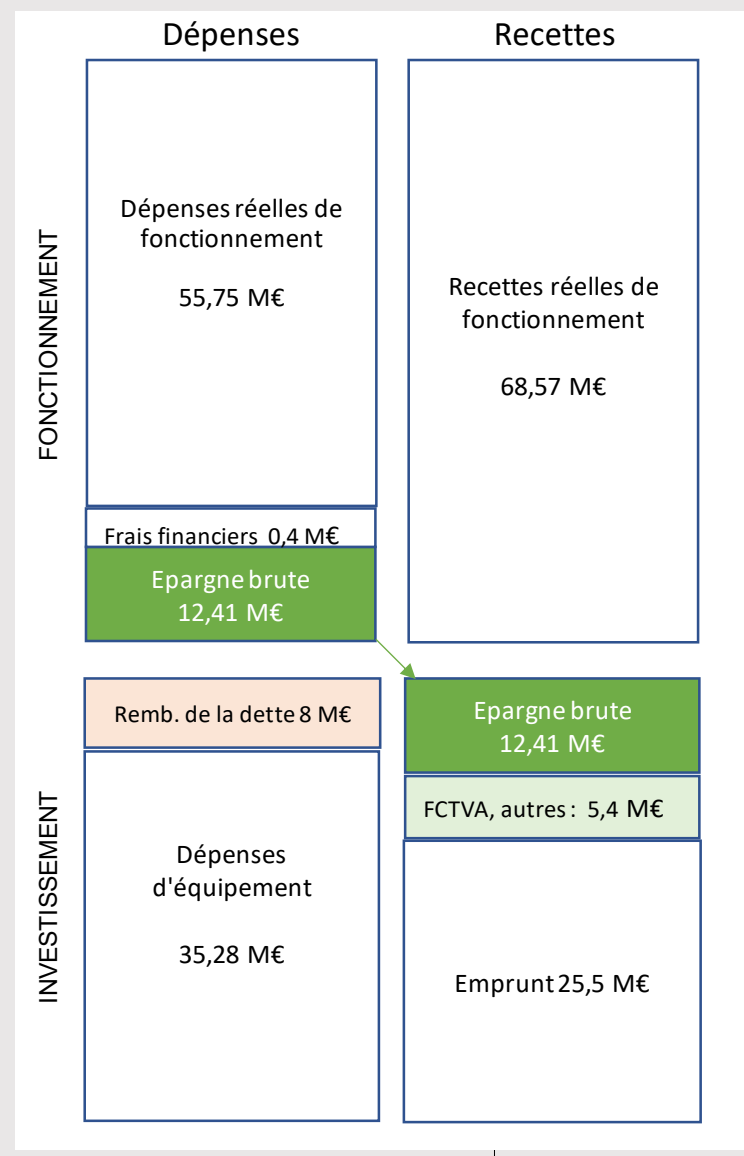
Dépenses

Recettes

FONCTIONNEMENT

Dépenses réelles de fonctionnement

55,75 M€

Frais financiers 0,4 M€

Epargne brute
12,41 M€

Recettes réelles de fonctionnement

68,57 M€

INVESTISSEMENT

Remb. de la dette 8 M€

Dépenses d'équipement

35,28 M€

Epargne brute
12,41 M€

FCTVA, autres : 5,4 M€

Emprunt 25,5 M€